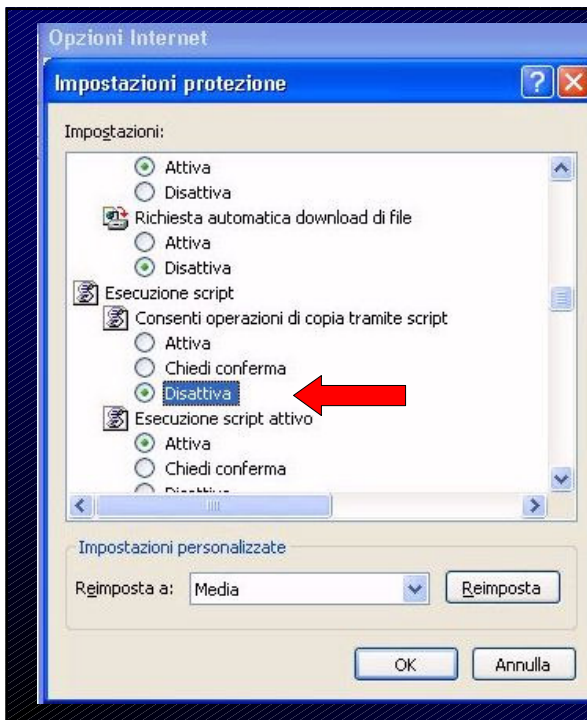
Opzioni Internet

Impostazioni protezione

Impostazioni:

Attiva
Disattiva
Richiesta automatica download di file
Attiva
Disattiva
Esecuzione script
Consenti operazioni di copia tramite script
Attiva
Chiedi conferma
Disattiva
Esecuzione script attivo
Attiva
Chiedi conferma
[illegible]

Impostazioni personalizzate

Reimposta a: Media

Reimposta

OK

Annulla